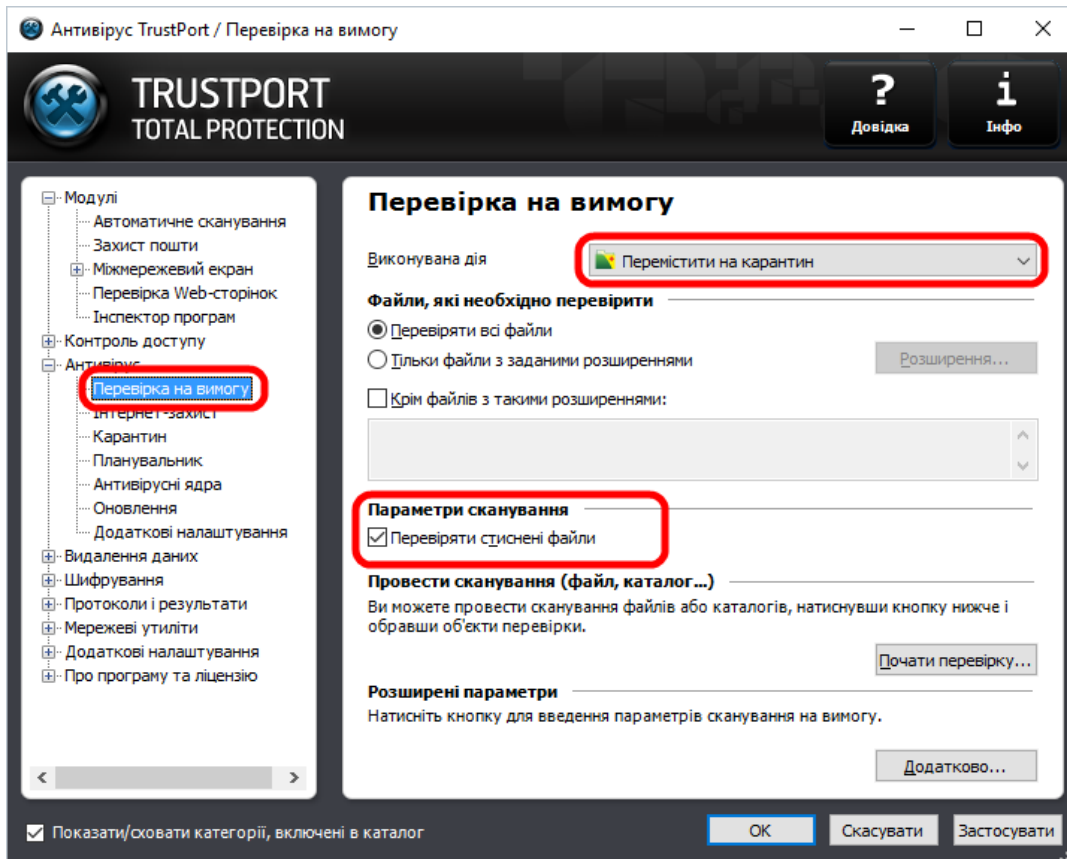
Антивірус TrustPort / Перевірка на вимогу

TRUSTPORT
TOTAL PROTECTION

?
Довідка

i
Інфо

Модулі
Автоматичне сканування
Захист пошти
Міжмережевий екран
Перевірка Web-сторінок
Інспектор програм
Контроль доступу
Антивірус
Перевірка на вимогу
Інтернет-захист
Карантин
Планувальник
Антивірусні ядра
Оновлення
Додаткові налаштування
Видалення даних
Шифрування
Протоколи і результати
Мережеві утиліти
Додаткові налаштування
Про програму та ліцензію

Перевірка на вимогу

Виконувана дія
Перемістити на карантин

Файли, які необхідно перевірити
Перевіряти всі файли
Тільки файли з заданими розширеннями
Розширення...
Крім файлів з такими розширеннями:

Параметри сканування
Перевіряти стиснені файли

Провести сканування (файл, каталог...)
Ви можете провести сканування файлів або каталогів, натиснувши кнопку нижче і обравши об'єкти перевірки.
Почати перевірку...

Розширені параметри
Натисніть кнопку для введення параметрів сканування на вимогу.
Додатково...

Показати/сховати категорії, включені в каталог
OK
Скасувати
Застосувати